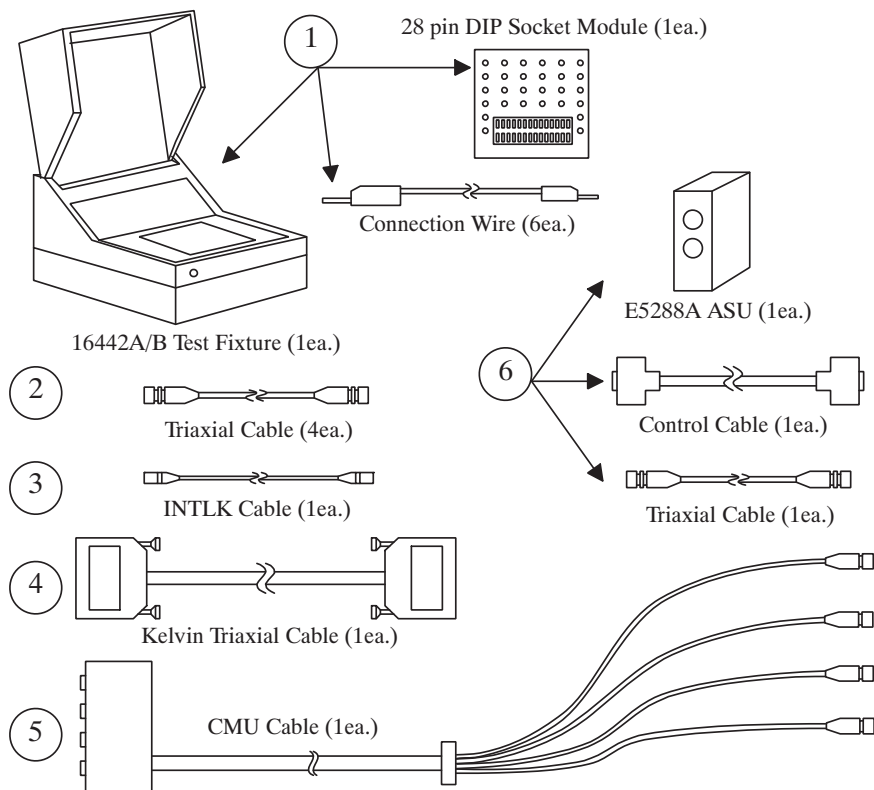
1

28 pin DIP Socket Module (1ea.)

Connection Wire (6ea.)

16442A/B Test Fixture (1ea.)

E5288A ASU (1ea.)

6

Control Cable (1ea.)

2

Triaxial Cable (4ea.)

3

INTLK Cable (1ea.)

Triaxial Cable (1ea.)

4

Kelvin Triaxial Cable (1ea.)

5

CMU Cable (1ea.)